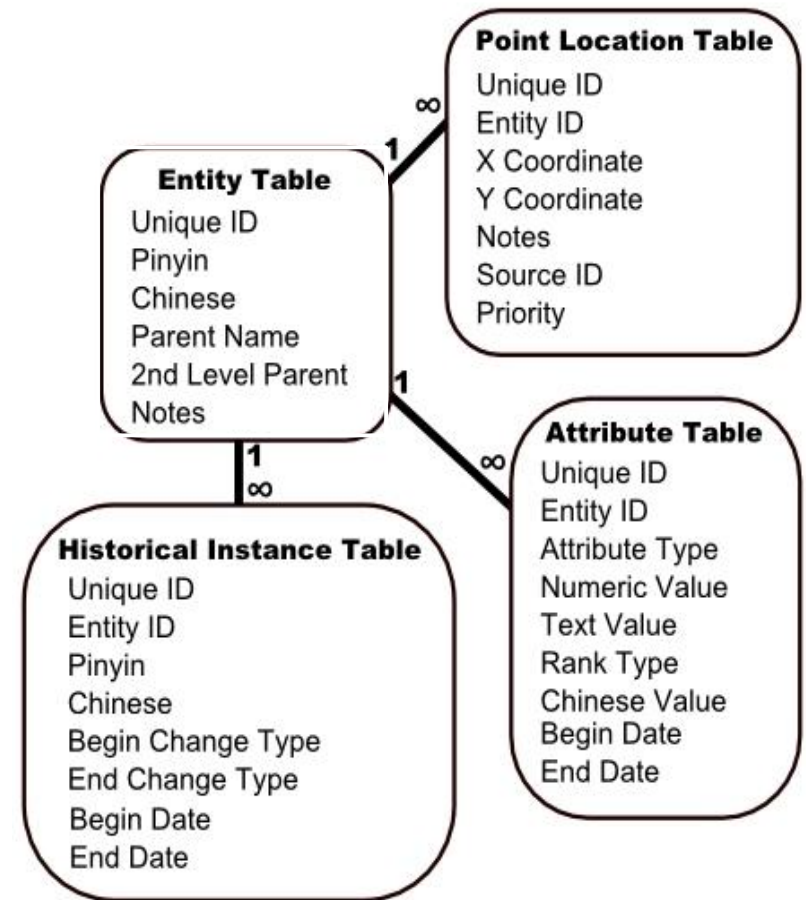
Point Location Table
Unique ID
Entity ID
X Coordinate
Y Coordinate
Notes
Source ID
Priority

∞

1

Entity Table
Unique ID
Pinyin
Chinese
Parent Name
2nd Level Parent
Notes

1

∞

Attribute Table
Unique ID
Entity ID
Attribute Type
Numeric Value
Text Value
Rank Type
Chinese Value
Begin Date
End Date

1
∞

Historical Instance Table
Unique ID
Entity ID
Pinyin
Chinese
Begin Change Type
End Change Type
Begin Date
End Date